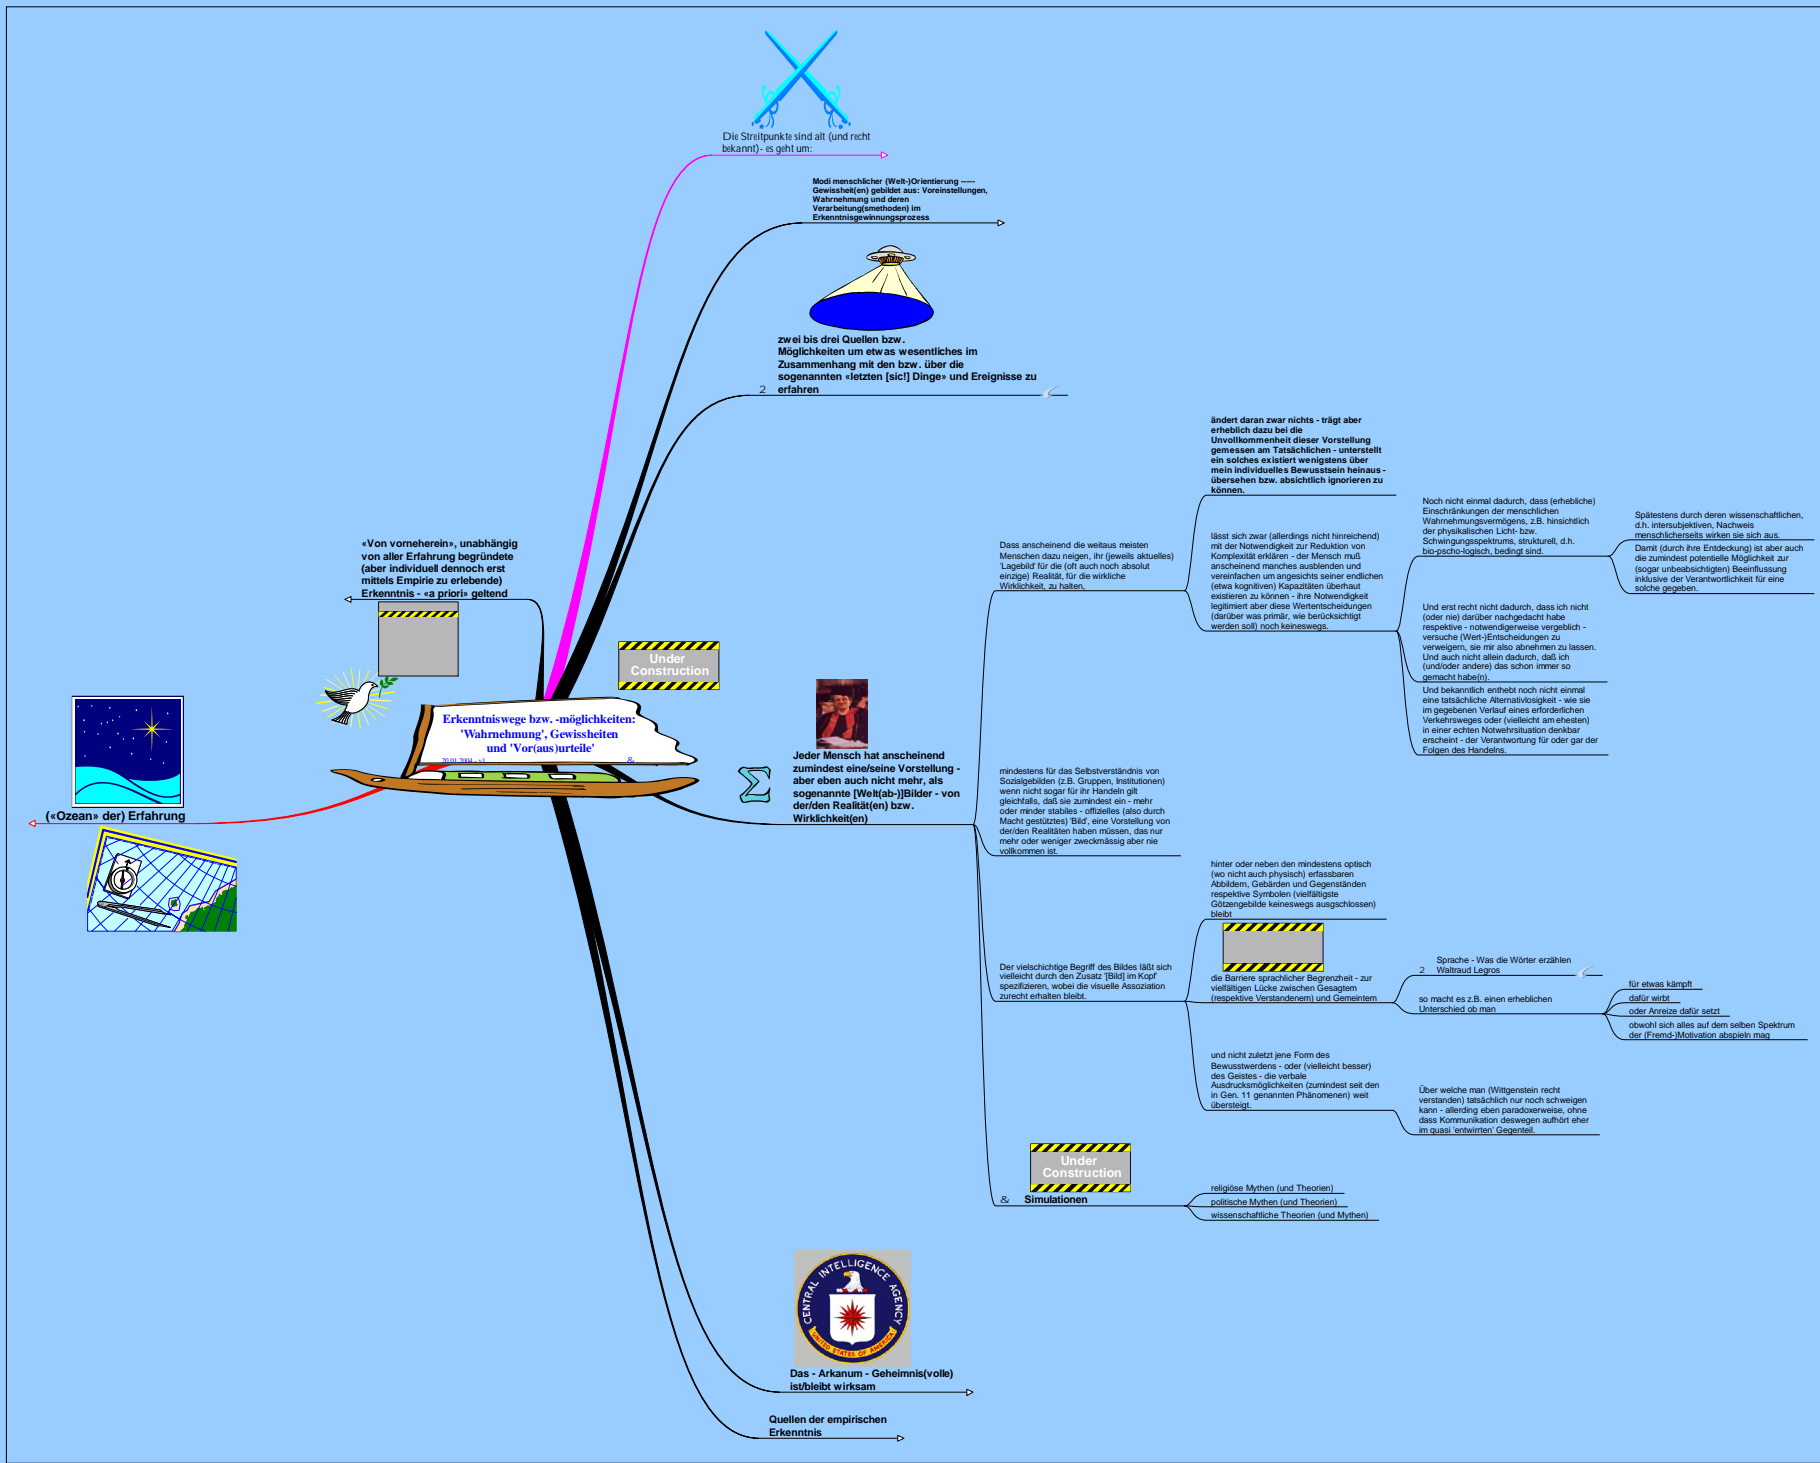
Die Streitpunkte sind alt (und recht bekannt)- es geht um:

Modi menschlicher (Welt-)Orientierung ----- Gewissheit(en) gebildet aus: Voreinstellungen, Wahrnehmung und deren Verarbeitung(smethoden) im Erkenntnisgewinnungsprozess

zwei bis drei Quellen bzw. Möglichkeiten um etwas wesentliches im Zusammenhang mit den bzw. über die sogenannten «letzten [sic!] Dinge» und Ereignisse zu erfahren

2

«Von vorneherein», unabhängig von aller Erfahrung begründete (aber individuell dennoch erst mittels Empirie zu erlebende) Erkenntnis - «a priori» geltend

Under Construction

Erkenntniswege bzw. -möglichkeiten: 'Wahrnehmung', Gewissheiten und 'Vor(aus)urteile'

20.01.2004 - v1

(«Ozean» der) Erfahrung

Jeder Mensch hat anscheinend zumindest eine/seine Vorstellung - aber eben auch nicht mehr, als sogenannte [Welt(ab-)]Bilder - von der/den Realität(en) bzw. Wirklichkeit(en)

Dass anscheinend die weitaus meisten Menschen dazu neigen, ihr (jeweils aktuelles) 'Lagebild' für die (oft auch noch absolut einzige) Realität, für die wirkliche Wirklichkeit, zu halten,

ändert daran zwar nichts - trägt aber erheblich dazu bei die Unvollkommenheit dieser Vorstellung gemessen am Tatsächlichen - unterstellt ein solches existiert wenigstens über mein individuelles Bewusstsein heinaus - übersehen bzw. absichtlich ignorieren zu können.

lässt sich zwar (allerdings nicht hinreichend) mit der Notwendigkeit zur Reduktion von Komplexität erklären - der Mensch muß anscheinend manches ausblenden und vereinfachen um angesichts seiner endlichen (etwa kognitiven) Kapazitäten überhaut existieren zu können - ihre Notwendigkeit legitimiert aber diese Wertentscheidungen (darüber was primär, wie berücksichtigt werden soll) noch keineswegs.

Noch nicht einmal dadurch, dass (erhebliche) Einschränkungen der menschlichen Wahrnehmungsvermögens, z.B. hinsichtlich der physikalischen Licht- bzw. Schwingungsspektrums, strukturell, d.h. bio-pscho-logisch, bedingt sind.

Spätestens durch deren wissenschaftlichen, d.h. intersubjektiven, Nachweis menschlicherseits wirken sie sich aus.

Damit (durch ihre Entdeckung) ist aber auch die zumindest potentielle Möglichkeit zur (sogar unbeabsichtigten) Beeinflussung inklusive der Verantwortlichkeit für eine solche gegeben.

Und erst recht nicht dadurch, dass ich nicht (oder nie) darüber nachgedacht habe respektive - notwendigerweise vergeblich - versuche (Wert-)Entscheidungen zu verweigern, sie mir also abnehmen zu lassen. Und auch nicht allein dadurch, daß ich (und/oder andere) das schon immer so gemacht habe(n).

Und bekanntlich enthebt noch nicht einmal eine tatsächliche Alternativlosigkeit - wie sie im gegebenen Verlauf eines erforderlichen Verkehrsweges oder (vielleicht am ehesten) in einer echten Notwehrsituation denkbar erscheint - der Verantwortung für oder gar der Folgen des Handelns.

mindestens für das Selbstverständnis von Sozialgebilden (z.B. Gruppen, Institutionen) wenn nicht sogar für ihr Handeln gilt gleichfalls, daß sie zumindest ein - mehr oder minder stabiles - offizielles (also durch Macht gestütztes) 'Bild', eine Vorstellung von der/den Realitäten haben müssen, das nur mehr oder weniger zweckmässig aber nie vollkommen ist.

hinter oder neben den mindestens optisch (wo nicht auch physisch) erfassbaren Abbildern, Gebärden und Gegenständen respektive Symbolen (vielfältigste Götzengebilde keineswegs ausgschlossen) bleibt

Der vielschichtige Begriff des Bildes läßt sich vielleicht durch den Zusatz '[Bild] im Kopf' spezifizieren, wobei die visuelle Assoziation zurecht erhalten bleibt.

die Barriere sprachlicher Begrenzheit - zur vielfältigen Lücke zwischen Gesagtem (respektive Verstandenem) und Gemeintem

2 Sprache - Was die Wörter erzählen Waltraud Legros

so macht es z.B. einen erheblichen Unterschied ob man

für etwas kämpft
dafür wirbt
oder Anreize dafür setzt
obwohl sich alles auf dem selben Spektrum der (Fremd-)Motivation abspieln mag

und nicht zuletzt jene Form des Bewusstwerdens - oder (vielleicht besser) des Geistes - die verbale Ausdrucksmöglichkeiten (zumindest seit den in Gen. 11 genannten Phänomenen) weit übersteigt.

Über welche man (Wittgenstein recht verstanden) tatsächlich nur noch schweigen kann - allerding eben paradoxerweise, ohne dass Kommunikation deswegen aufhört eher im quasi 'entwirrten' Gegenteil.

Under Construction

& Simulationen

religiöse Mythen (und Theorien)
politische Mythen (und Theorien)
wissenschaftliche Theorien (und Mythen)

CENTRAL INTELLIGENCE AGENCY
UNITED STATES OF AMERICA

Das - Arkanum - Geheimnis(volle) ist/bleibt wirksam

Quellen der empirischen Erkenntnis